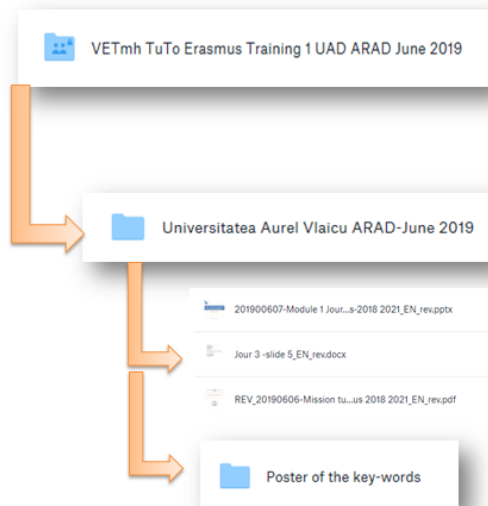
VETmh TuTo Erasmus Training 1 UAD ARAD June 2019

Universitatea Aurel Vlaicu ARAD-June 2019

201900607-Module 1 Jour...s-2018 2021_EN_rev.pptx

Jour 3 -slide 5_EN_rev.docx

REV_20190606-Mission tu...us 2018 2021_EN_rev.pdf

Poster of the key-words